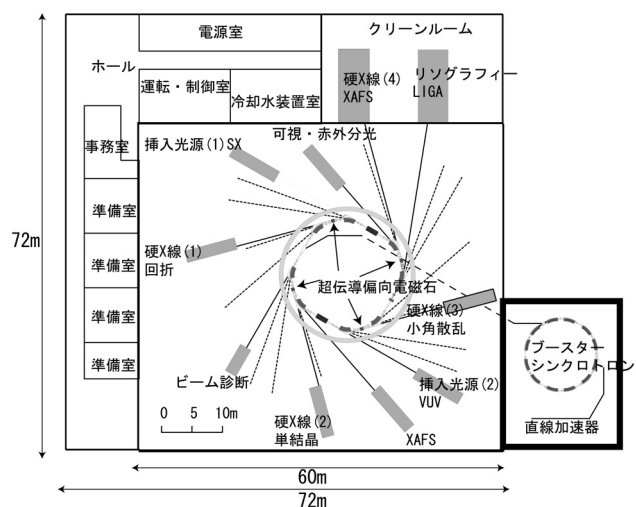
電源室
クリーンルーム
ホール
運転・制御室
冷却水装置室
硬X線(4)
XAFS
リソグラフィー
LIGA
事務室
挿入光源(1)SX
可視・赤外分光
準備室
72m
準備室
硬X線(1)
回折
超伝導偏向電磁石
硬X線(3)
小角散乱
ブースター
シンクロトロン
準備室
準備室
ビーム診断
挿入光源(2)
VUV
0 5 10m
硬X線(2)
単結晶
XAFS
直線加速器
60m
72m